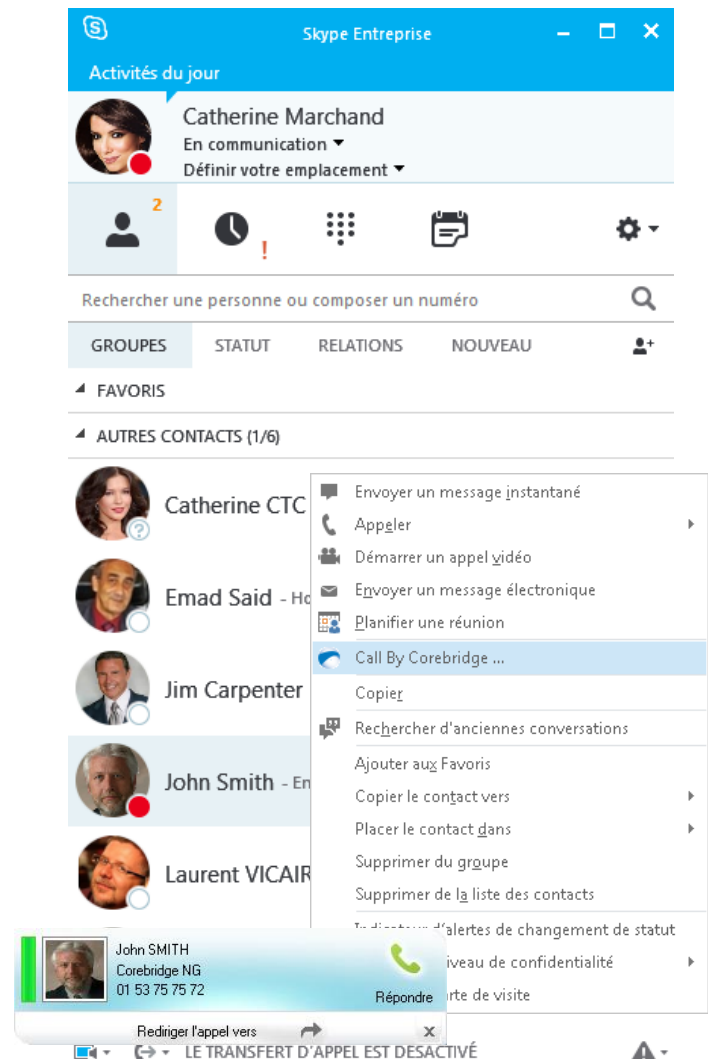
Skype Entreprise

Activités du jour

Catherine Marchand
En communication
Définir votre emplacement

2

!

Rechercher une personne ou composer un numéro

GROUPES STATUT RELATIONS NOUVEAU

FAVORIS

AUTRES CONTACTS (1/6)

Catherine CTC

Emad Said - Ho

Jim Carpenter

John Smith - En

Laurent VICAIR

Envoyer un message instantané
Appeler
Démarrer un appel vidéo
Envoyer un message électronique
Planifier une réunion
Call By Corebridge ...
Copier
Rechercher d'anciennes conversations
Ajouter aux Favoris
Copier le contact vers
Placer le contact dans
Supprimer du groupe
Supprimer de la liste des contacts
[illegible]ateur d'alertes de changement de statut
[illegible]iveau de confidentialité
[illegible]rte de visite

John SMITH
Corebridge NG
01 53 75 75 72
Répondre
Rediriger l'appel vers

LE TRANSFERT D'APPEL EST DÉSACTIVÉ